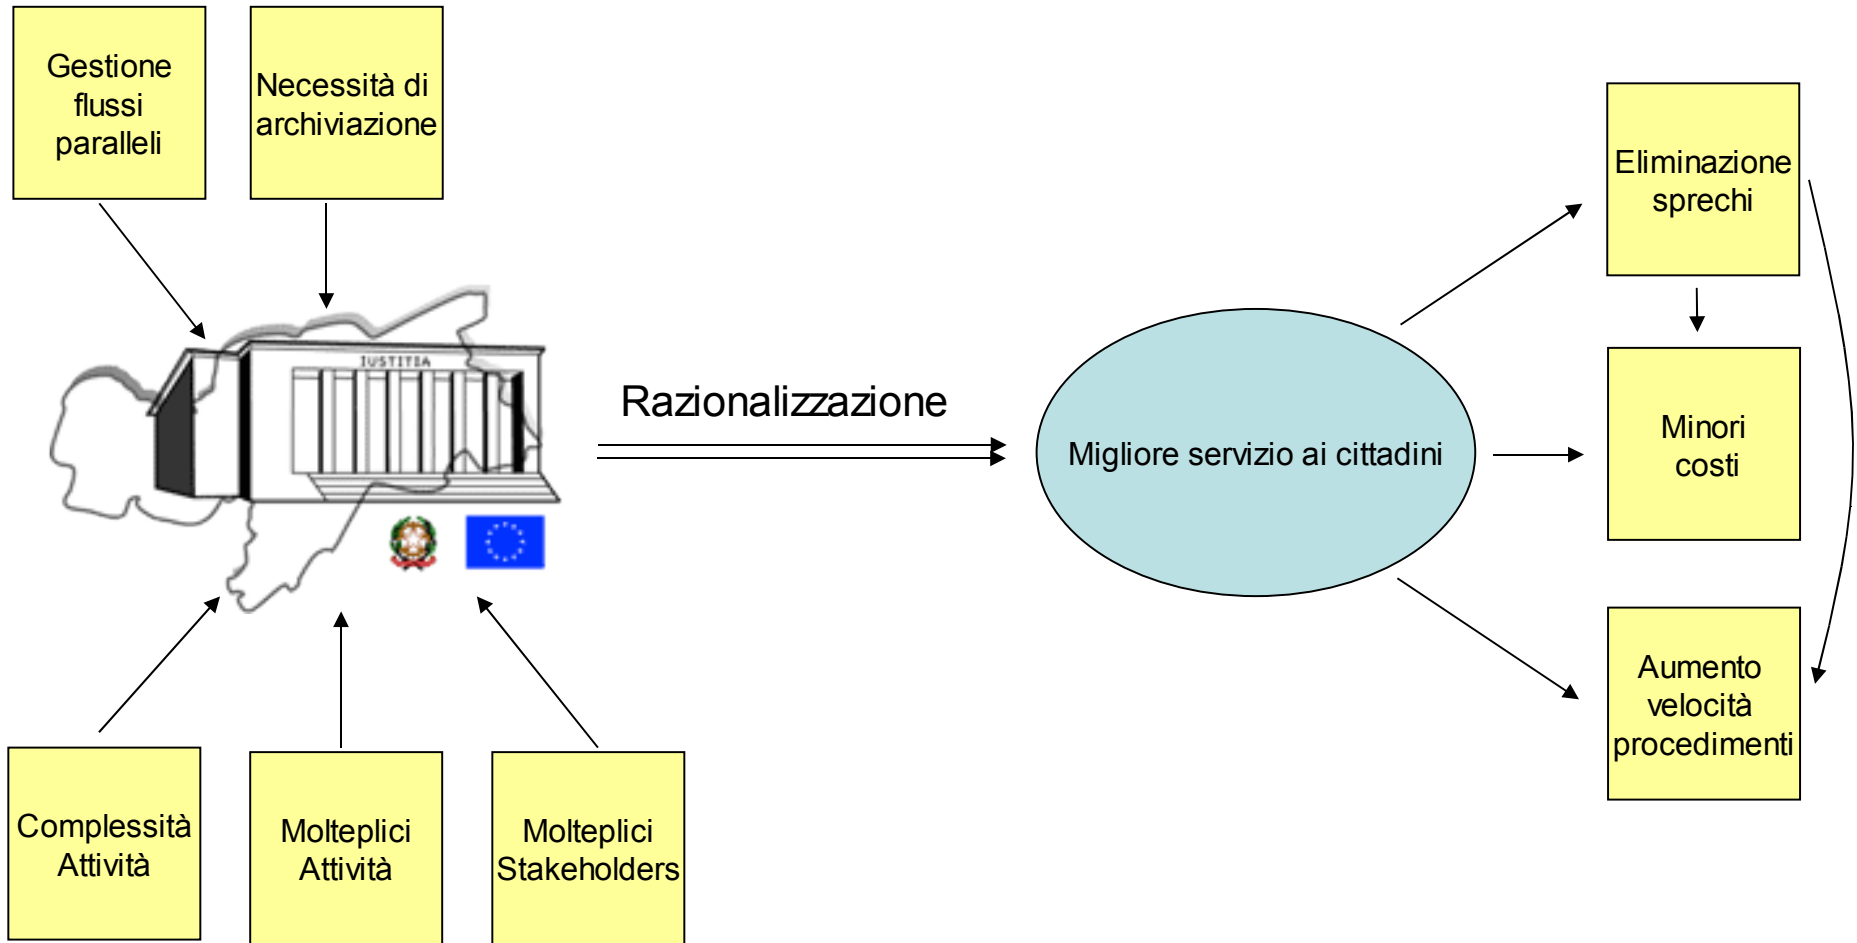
Gestione flussi paralleli

Necessità di archiviazione

IUSTITIA

Razionalizzazione

Migliore servizio ai cittadini

Eliminazione sprechi

Minori costi

Aumento velocità procedimenti

Complessità Attività

Molteplici Attività

Molteplici Stakeholders